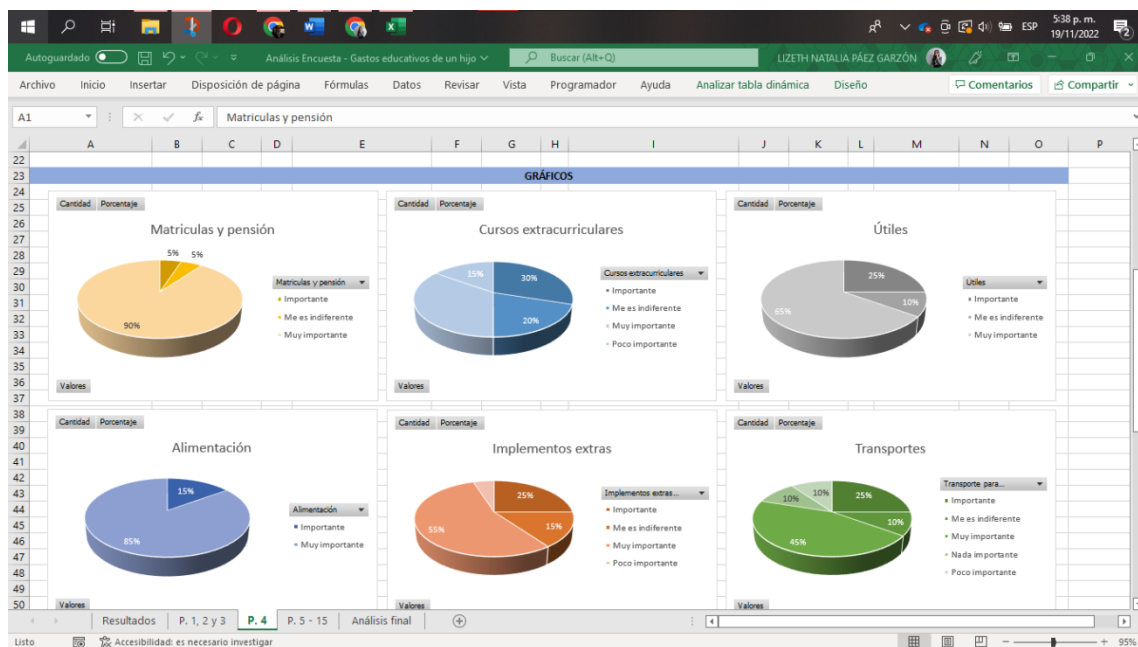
ESP 5:38 p. m. 19/11/2022

Autoguardado Análisis Encuesta - Gastos educativos de un hijo Buscar (Alt+Q) LIZETH NATALIA PÁEZ GARZÓN

Archivo Inicio Insertar Disposición de página Fórmulas Datos Revisar Vista Programador Ayuda Analizar tabla dinámica Diseño Comentarios Compartir

A1 Matriculas y pensión

A B C D E F G H I J K L M N O P

GRÁFICOS

Cantidad Porcentaje

Matriculas y pensión

5% 5%

90%

Matriculas y pensión
Importante
Me es indiferente
Muy importante

Valores

Cantidad Porcentaje

Cursos extracurriculares

15% 30% 20%

Cursos extracurriculares
Importante
Me es indiferente
Muy importante
Poco importante

Valores

Cantidad Porcentaje

Útiles

25% 10% 65%

Útiles
Importante
Me es indiferente
Muy importante

Valores

Cantidad Porcentaje

Alimentación

15% 85%

Alimentación
Importante
Muy importante

Valores

Cantidad Porcentaje

Implementos extras

25% 15% 55%

Implementos extras...
Importante
Me es indiferente
Muy importante
Poco importante

Valores

Cantidad Porcentaje

Transportes

10% 10% 25% 10% 45%

Transporte para...
Importante
Me es indiferente
Muy importante
Nada importante
Poco importante

Valores

Resultados P. 1, 2 y 3 P. 4 P. 5 - 15 Análisis final

Listo Accesibilidad: es necesario investigar 95%